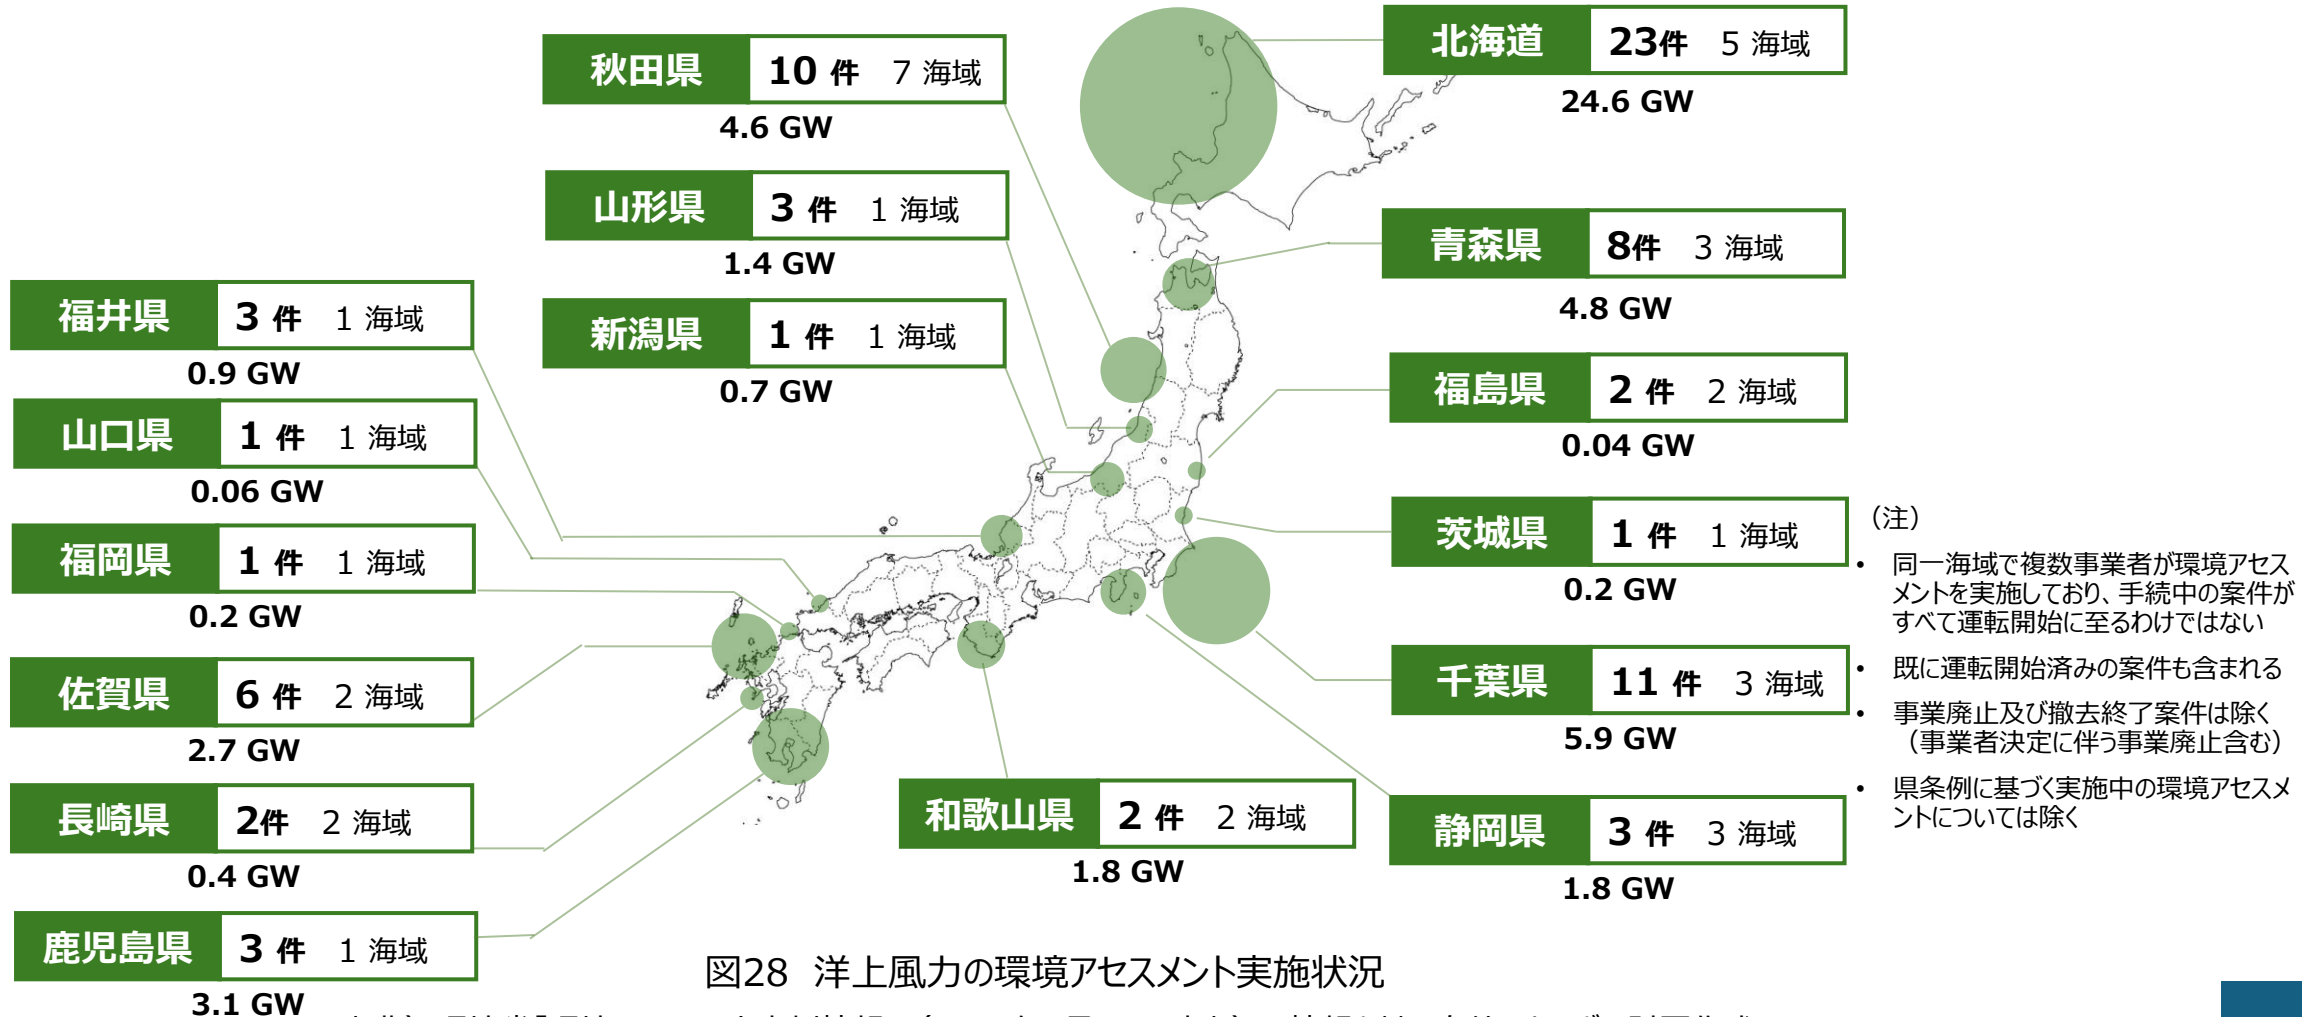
秋田県 10 件 7 海域
4.6 GW

山形県 3 件 1 海域
1.4 GW

新潟県 1 件 1 海域
0.7 GW

北海道 23件 5 海域
24.6 GW

青森県 8件 3 海域
4.8 GW

福島県 2 件 2 海域
0.04 GW

茨城県 1 件 1 海域
0.2 GW

千葉県 11 件 3 海域
5.9 GW

静岡県 3 件 3 海域
1.8 GW

和歌山県 2 件 2 海域
1.8 GW

福井県 3 件 1 海域
0.9 GW

山口県 1 件 1 海域
0.06 GW

福岡県 1 件 1 海域
0.2 GW

佐賀県 6 件 2 海域
2.7 GW

長崎県 2件 2 海域
0.4 GW

鹿児島県 3 件 1 海域
3.1 GW

（注）
• 同一海域で複数事業者が環境アセスメントを実施しており、手続中の案件がすべて運転開始に至るわけではない
• 既に運転開始済みの案件も含まれる
• 事業廃止及び撤去終了案件は除く（事業者決定に伴う事業廃止含む）
• 県条例に基づく実施中の環境アセスメントについては除く

図28 洋上風力の環境アセスメント実施状況

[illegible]